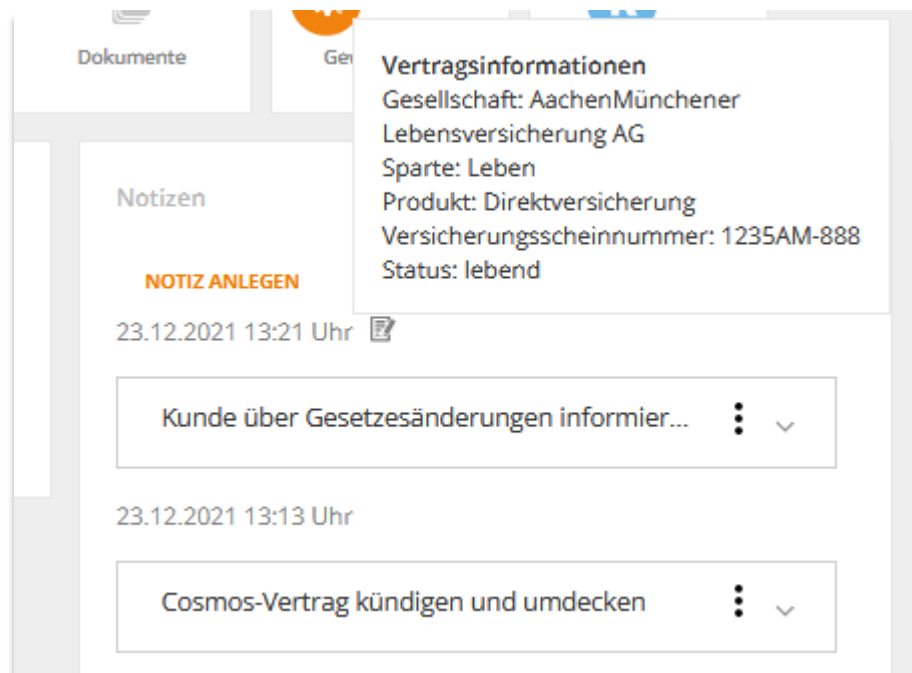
Dokumente

Ge

Vertragsinformationen
Gesellschaft: AachenMünchener Lebensversicherung AG
Sparte: Leben
Produkt: Direktversicherung
Versicherungsscheinnummer: 1235AM-888
Status: lebend

Notizen

NOTIZ ANLEGEN

23.12.2021 13:21 Uhr

Kunde über Gesetzesänderungen informier...

23.12.2021 13:13 Uhr

Cosmos-Vertrag kündigen und umdecken